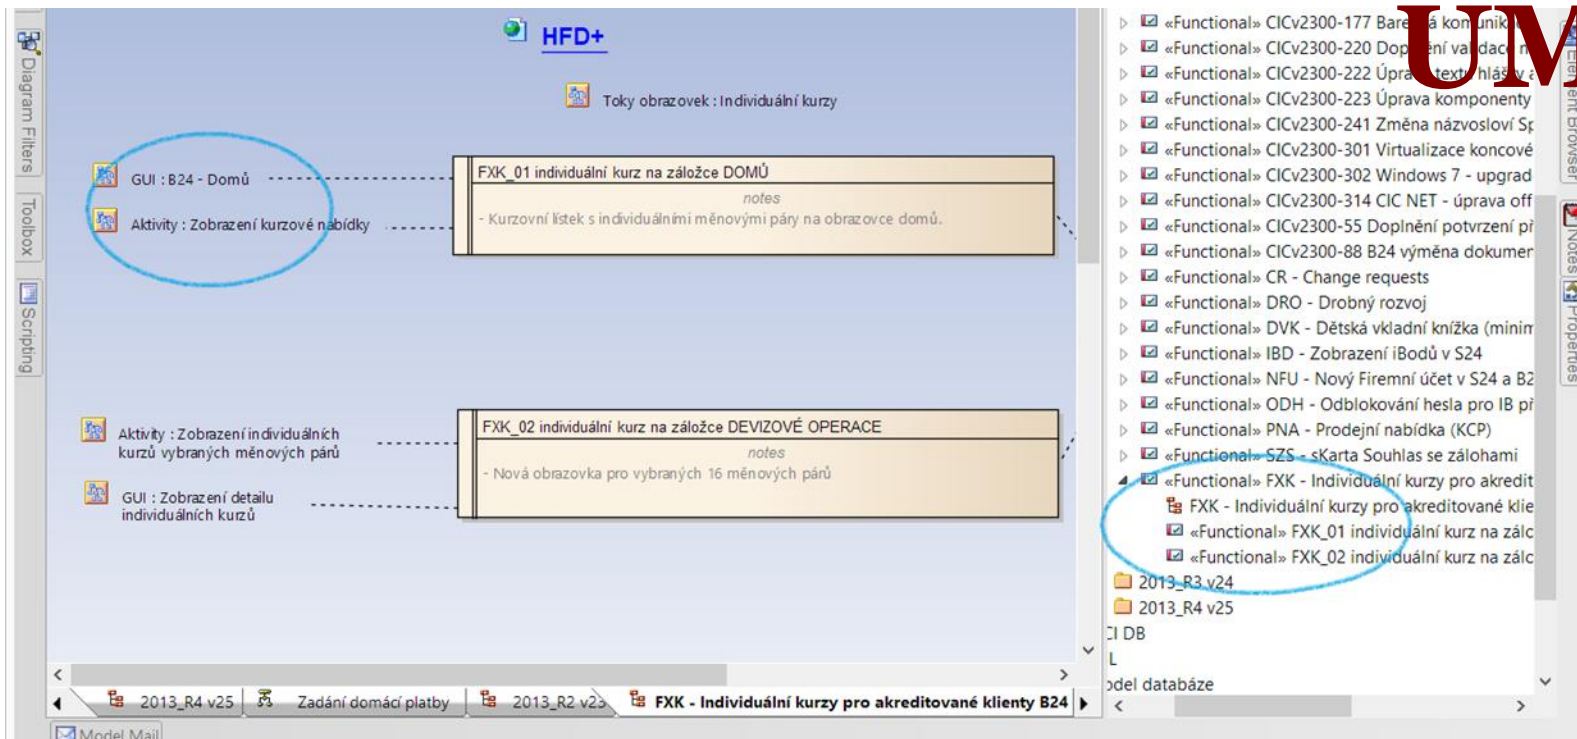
Diagram Filters
Toolbox
Scripting

HFD+

Toky obrazovek : Individuální kurzy

GUI : B24 - Domů

Aktivity : Zobrazení kurzové nabídky

FXK_01 individuální kurz na záložce DOMŮ
notes
- Kurzovní lístek s individuálními měnovými páry na obrazovce domů.

Aktivity : Zobrazení individuálních kurzů vybraných měnových párů

GUI : Zobrazení detailu individuálních kurzů

FXK_02 individuální kurz na záložce DEVIZOVÉ OPERACE
notes
- Nová obrazovka pro vybraných 16 měnových párů

2013_R4 v25 | Zadání domácí platby | 2013_R2 v25 | FXK - Individuální kurzy pro akreditované klienty B24

Model Mail

«Functional» CICv2300-177 Bare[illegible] kom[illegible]
«Functional» CICv2300-220 Dop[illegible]ní val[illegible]dac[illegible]
«Functional» CICv2300-222 Úpra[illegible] textu hlášky a
«Functional» CICv2300-223 Úprava komponenty
«Functional» CICv2300-241 Změna názvosloví Sp
«Functional» CICv2300-301 Virtualizace koncové
«Functional» CICv2300-302 Windows 7 - upgrad
«Functional» CICv2300-314 CIC NET - úprava off
«Functional» CICv2300-55 Doplnění potvrzení př
«Functional» CICv2300-88 B24 výměna dokumer
«Functional» CR - Change requests
«Functional» DRO - Drobný rozvoj
«Functional» DVK - Dětská vkladní knížka (minim
«Functional» IBD - Zobrazení iBodů v S24
«Functional» NFU - Nový Firemní účet v S24 a B2
«Functional» ODH - Odblokování hesla pro IB př
«Functional» PNA - Prodejní nabídka (KCP)
«Functional» SZS - sKarta Souhlas se zálohami
«Functional» FXK - Individuální kurzy pro akredit
FXK - Individuální kurzy pro akreditované klie
«Functional» FXK_01 individuální kurz na zálc
«Functional» FXK_02 individuální kurz na zálc
2013_R3 v24
2013_R4 v25
CI DB
L
odel databáze

Element Browser
Notes
Properties

UM